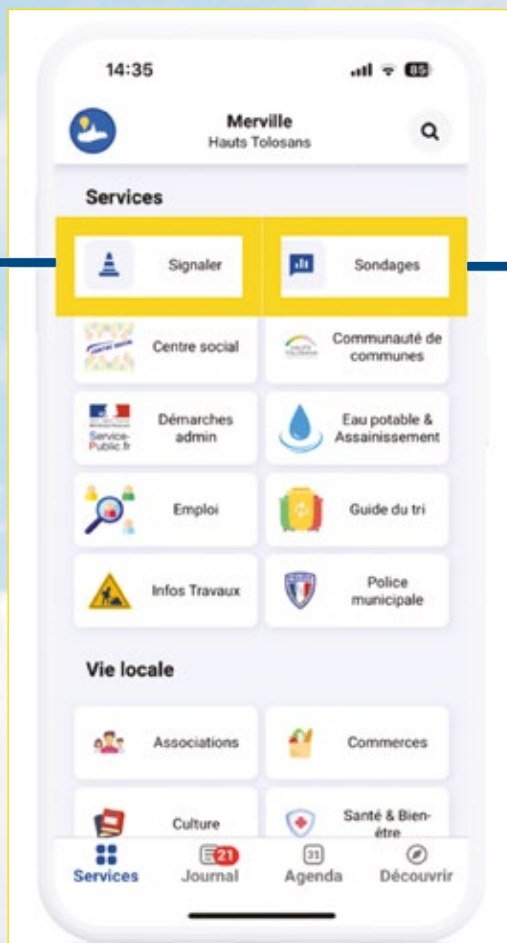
14:35

85

Merville
Hauts Tolosans

Services

Signaler

Sondages

Centre social

Communauté de communes

HAUTS TOLOSANS

Démarches admin

Service-Public.fr

Eau potable & Assainissement

Emploi

Guide du tri

Infos Travaux

Police municipale

Vie locale

Associations

Commerces

Culture

Santé & Bien-être

Services

21
Journal

31
Agenda

Découvrir